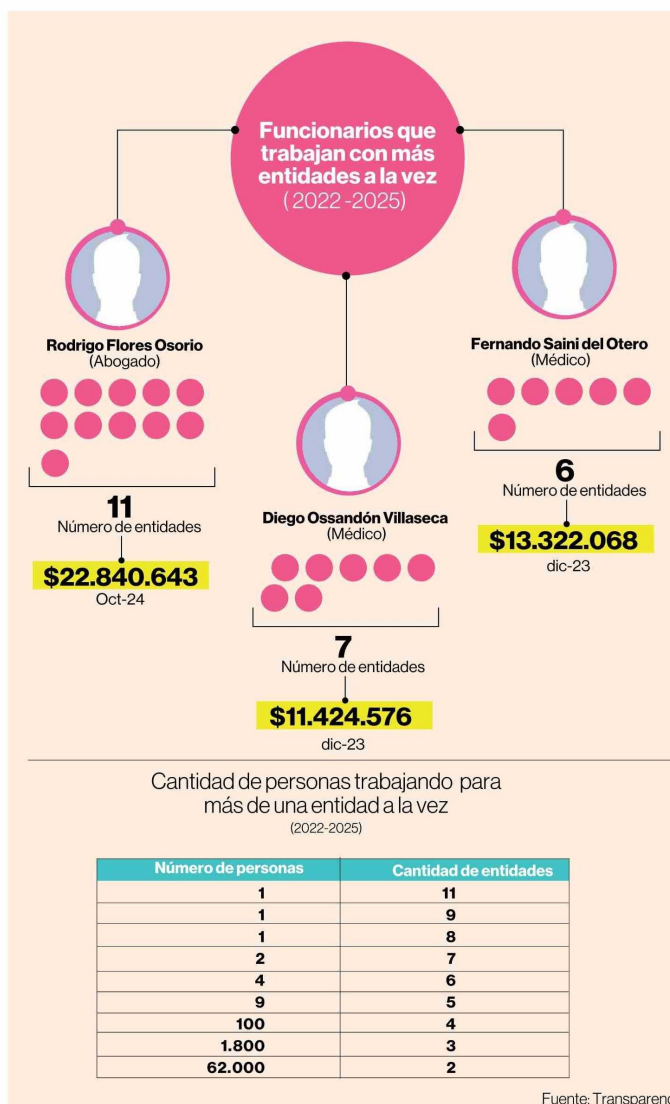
Funcionarios que trabajan con más entidades a la vez
(2022-2025)

Rodrigo Flores Osorio
(Abogado)

11
Número de entidades

$22.840.643
Oct-24

Diego Ossandón Villaseca
(Médico)

7
Número de entidades

$11.424.576
dic-23

Fernando Saini del Otero
(Médico)

6
Número de entidades

$13.322.068
dic-23

Cantidad de personas trabajando para más de una entidad a la vez
(2022-2025)

| Número de personas | Cantidad de entidades |
|---|---|
| 1 | 11 |
| 1 | 9 |
| 1 | 8 |
| 2 | 7 |
| 4 | 6 |
| 9 | 5 |
| 100 | 4 |
| 1.800 | 3 |
| 62.000 | 2 |

Fuente: Transparen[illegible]